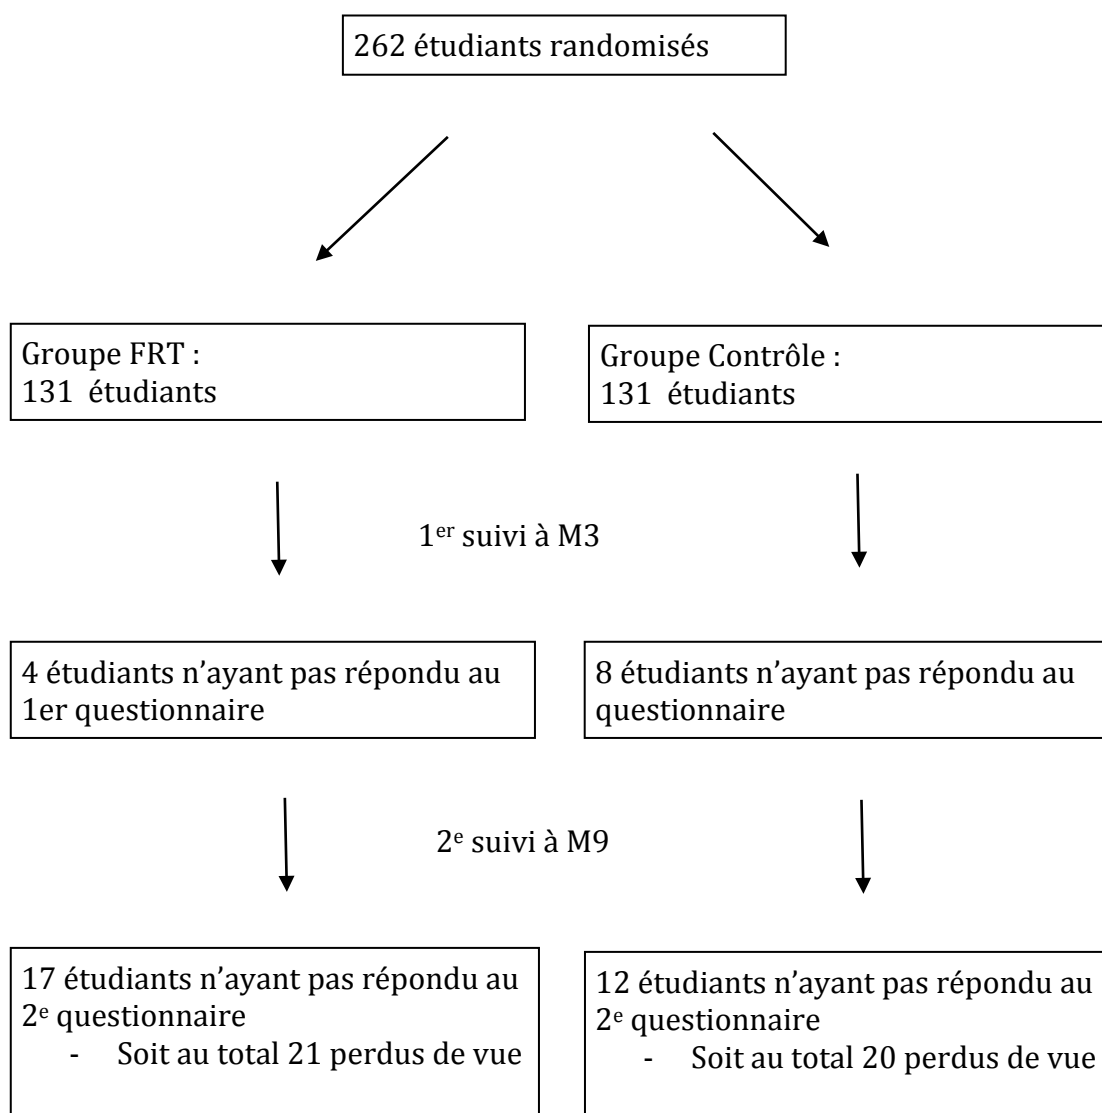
262 étudiants randomisés

Groupe FRT :
131 étudiants

Groupe Contrôle :
131 étudiants

1$^{er}$ suivi à M3

4 étudiants n'ayant pas répondu au 1er questionnaire

8 étudiants n'ayant pas répondu au questionnaire

2$^{e}$ suivi à M9

17 étudiants n'ayant pas répondu au 2$^{e}$ questionnaire
- Soit au total 21 perdus de vue

12 étudiants n'ayant pas répondu au 2$^{e}$ questionnaire
- Soit au total 20 perdus de vue